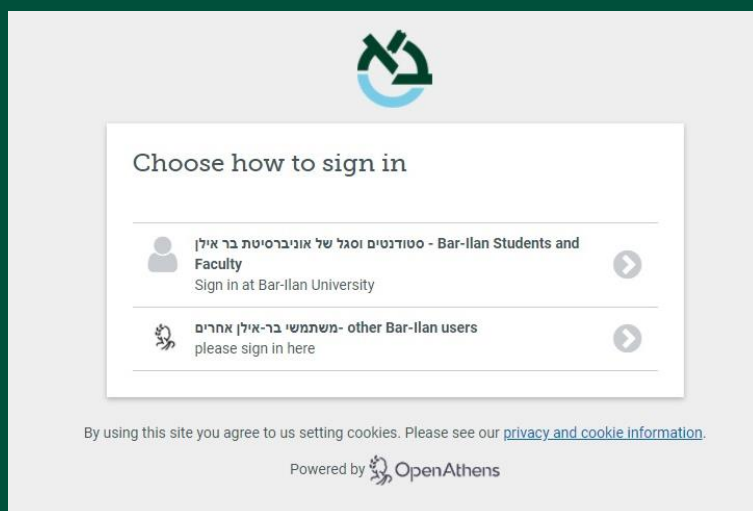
Choose how to sign in

סטודנטים וסגל של אוניברסיטת בר אילן - Bar-Ilan Students and Faculty
Sign in at Bar-Ilan University

משתמשי בר-אילן אחרים- other Bar-Ilan users
please sign in here

By using this site you agree to us setting cookies. Please see our privacy and cookie information.

Powered by OpenAthens